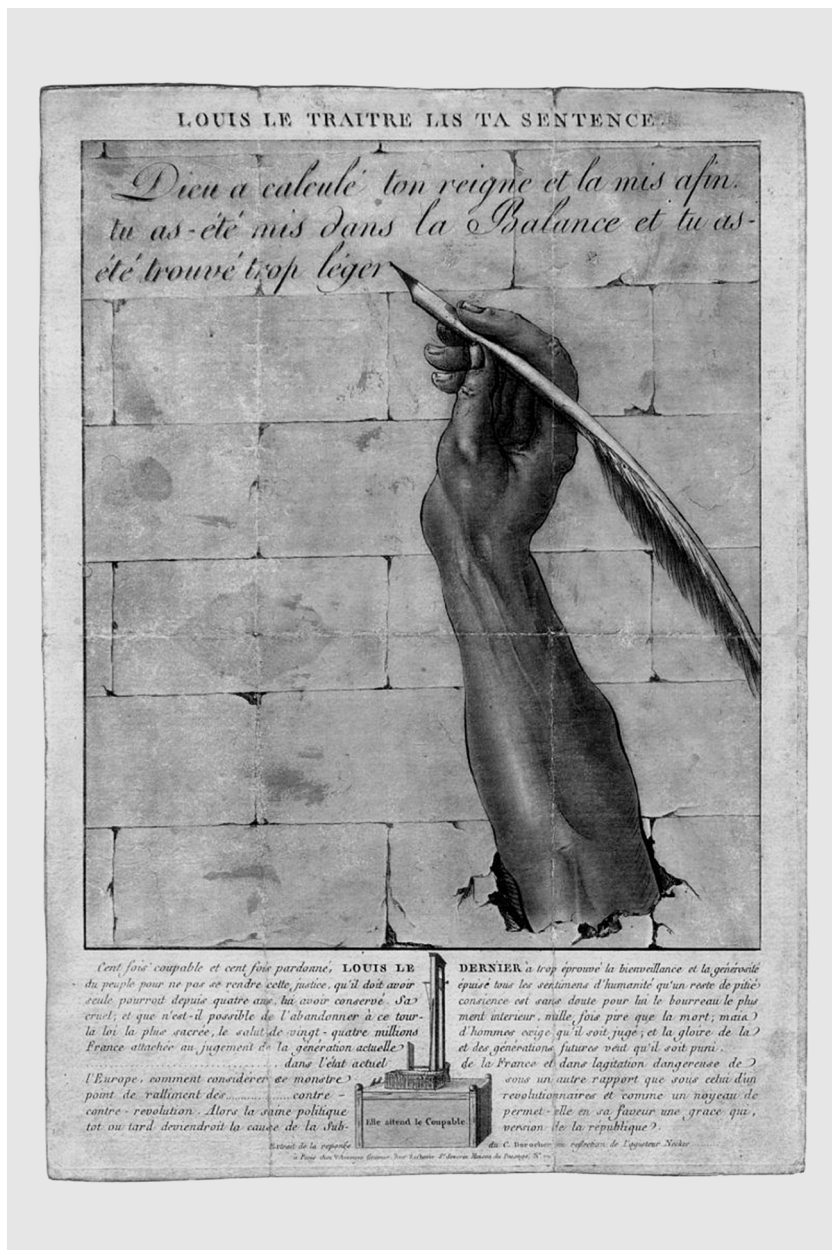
LOUIS LE TRAITRE LIS TA SENTENCE

Dieu a calculé ton reigne et la mis afin. tu as-été mis dans la Balance et tu as-été trouvé trop léger

Cent fois coupable et cent fois pardonné, LOUIS LE DERNIER a trop éprouvé la bienveillance et la générosité du peuple pour ne pas se rendre cette justice, qu'il doit avoir épuisé tous les sentimens d'humanité qu'un reste de pitié seule pourroit depuis quatre ans lui avoir conservé. Sa consience est sans doute pour lui le bourreau le plus cruel; et que n'est-il possible de l'abandonner à ce tourment interieur, mille fois pire que la mort; mais la loi la plus sacrée, le salut de vingt-quatre millions d'hommes exige qu'il soit jugé; et la gloire de la France attachée au jugement de la génération actuelle et des générations futures veut qu'il soit puni. ........................ dans l'état actuel de la France et dans lagitation dangereuse de l'Europe, comment considérer ce monstre sous un autre rapport que sous celui d'un point de ralliment des.............. contre-revolutionnaires et comme un noyeau de contre-revolution. Alors la saine politique permet-elle en sa faveur une grace qui, tot ou tard deviendroit la cause de la subversion de la république.

Elle atteind le Coupable.

Extrait de la reponse du C. Duroeur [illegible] de l'opuscule Necker

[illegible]